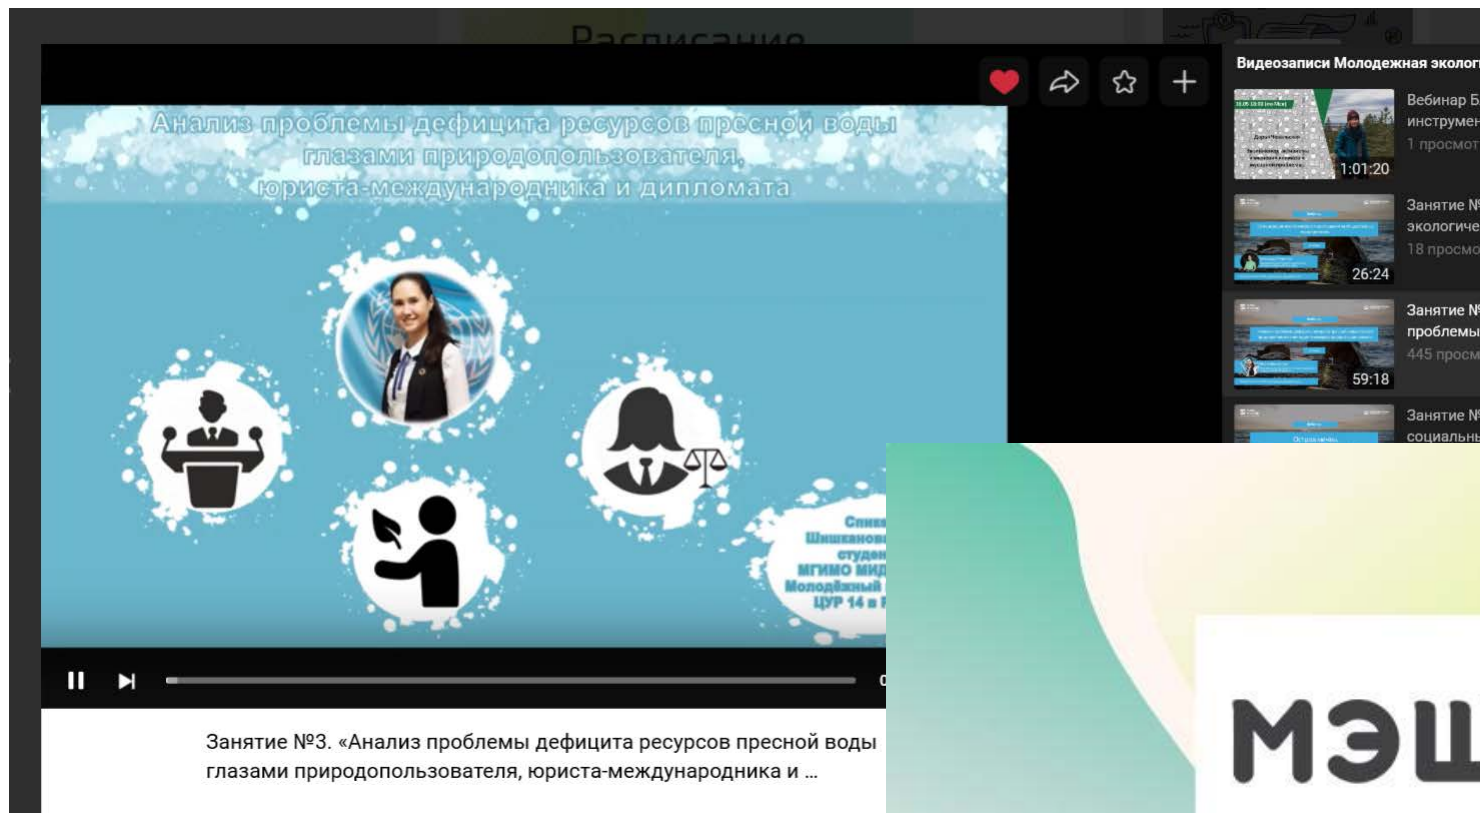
Расписание

Анализ проблемы дефицита ресурсов пресной воды глазами природопользователя, юриста-международника и дипломата

Спик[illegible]
Шишканов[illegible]
студен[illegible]
МГИМО МИД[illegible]
Молодёжный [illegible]
ЦУР 14 в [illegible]

Занятие №3. «Анализ проблемы дефицита ресурсов пресной воды глазами природопользователя, юриста-международника и ...

Видеозаписи Молодежная эколог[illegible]

1:01:20
Вебинар Б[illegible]
инструмен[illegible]
1 просмот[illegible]

26:24
Занятие №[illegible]
экологиче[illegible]
18 просмо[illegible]

59:18
Занятие №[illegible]
проблемы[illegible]
445 просм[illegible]

Занятие №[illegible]
социальны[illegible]

МЭШ